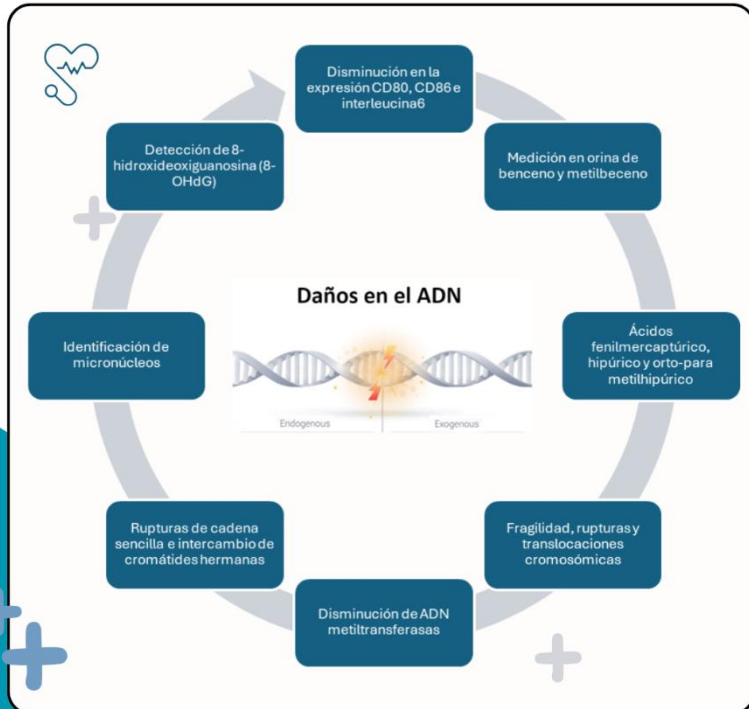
Disminución en la expresión CD80, CD86 e interleucina6

Medición en orina de benceno y metilbeceno

Ácidos fenilmercaptúrico, hipúrico y orto-para metilhipúrico

Fragilidad, rupturas y translocaciones cromosómicas

Disminución de ADN metiltransferasas

Rupturas de cadena sencilla e intercambio de cromátides hermanas

Identificación de micronúcleos

Detección de 8-hidroxideoxiguanosina (8-OHdG)

Daños en el ADN

Endogenous

Exogenous